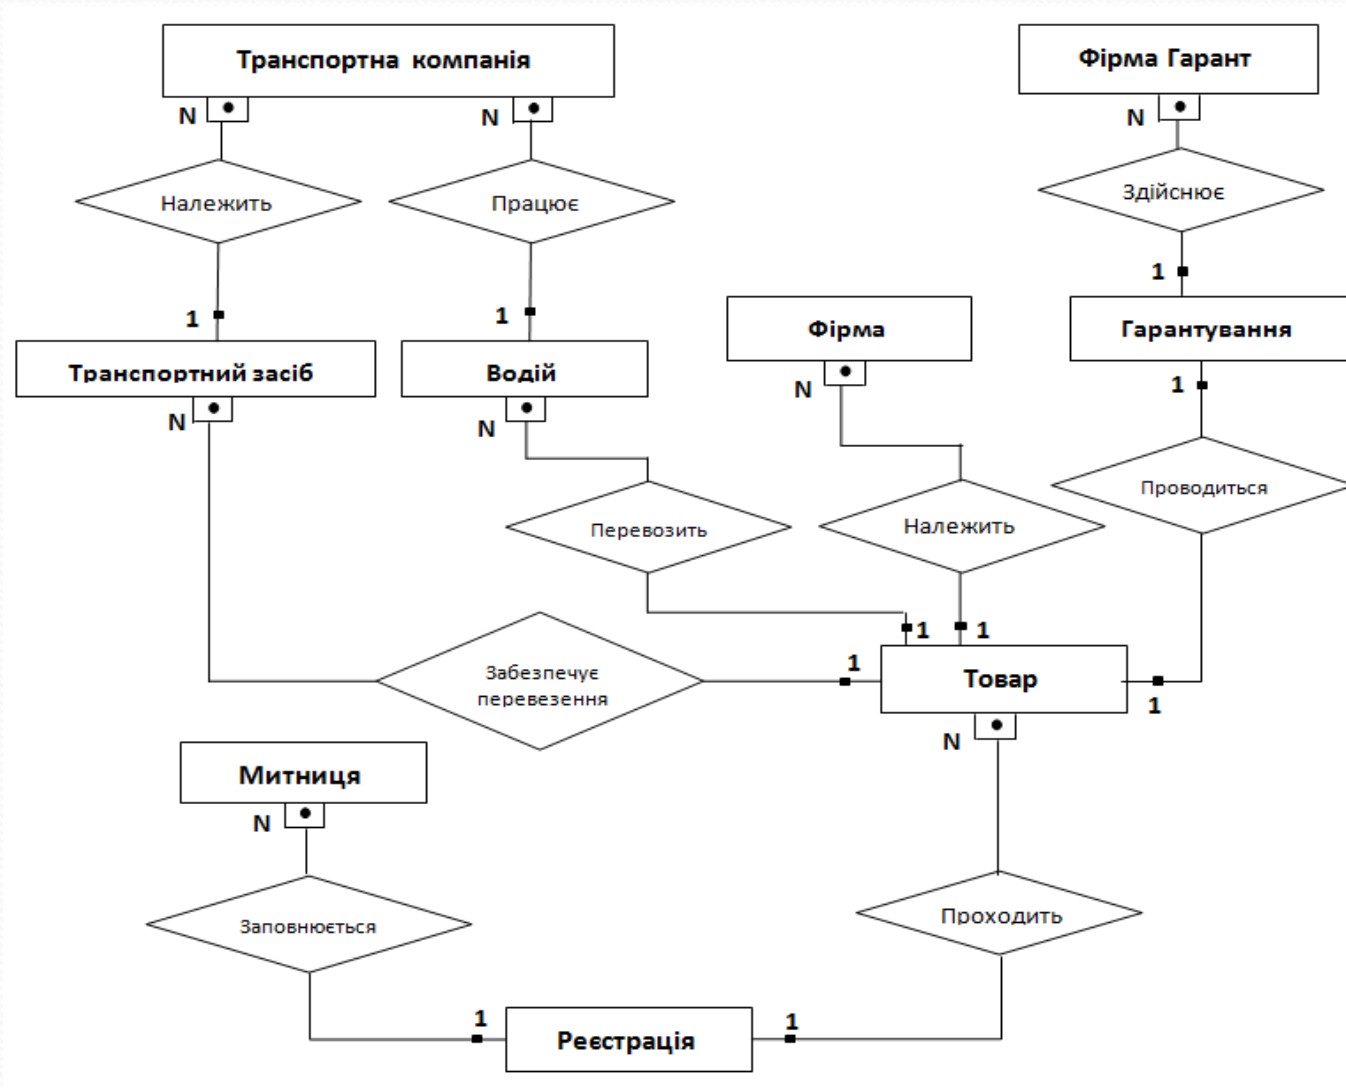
Транспортна компанія

N

N

Фірма Гарант

N

Належить

Працює

Здійснює

1

1

1

Фірма

Гарантування

Транспортний засіб

Водій

N

1

N

N

Перевозить

Належить

Проводиться

1

1

Забезпечує перевезення

1

Товар

1

Митниця

N

N

Заповнюється

Проходить

1

Реєстрація

1